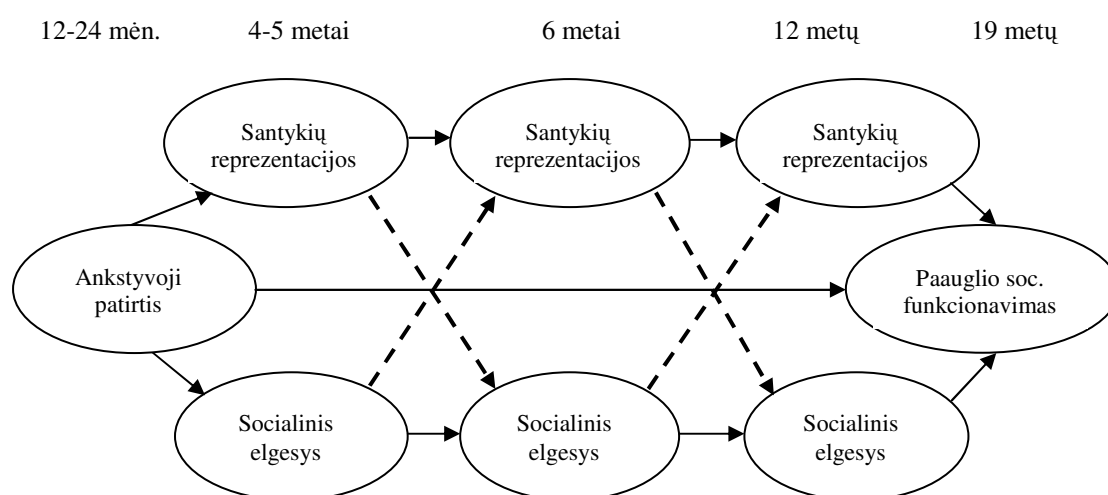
12-24 mėn.    4-5 metai    6 metai    12 metų    19 metų

Santykių reprezentacijos

Santykių reprezentacijos

Santykių reprezentacijos

Ankstyvoji patirtis

Paauglio soc. funkcionavimas

Socialinis elgesys

Socialinis elgesys

Socialinis elgesys